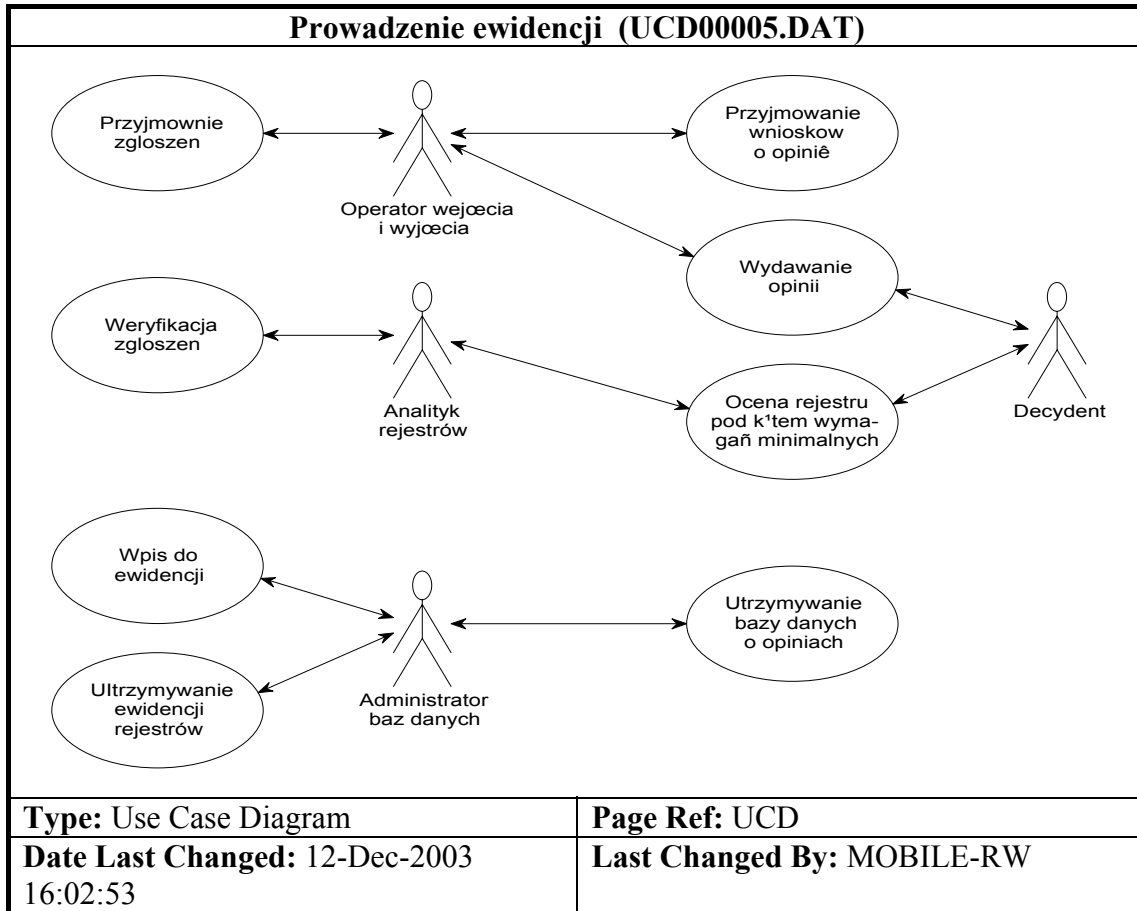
Prowadzenie ewidencji (UCD00005.DAT)

Przyjmownie zgloszen

Operator wejœcia i wyjœcia

Przyjmowanie wnioskow o opiniê

Wydawanie opinii

Weryfikacja zgloszen

Analityk rejestrów

Ocena rejestru pod k¹tem wymagañ minimalnych

Decydent

Wpis do ewidencji

Administrator baz danych

Utrzymywanie bazy danych o opiniach

Ultrzymywanie ewidencji rejestrów

| Type: Use Case Diagram | Page Ref: UCD |
|---|---|
| Date Last Changed: 12-Dec-2003 16:02:53 | Last Changed By: MOBILE-RW |